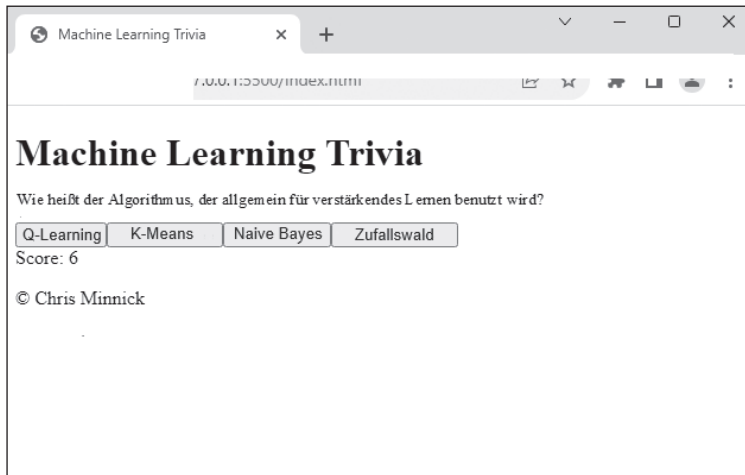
Machine Learning Trivia

7.0.0.1:5500/index.html

# Machine Learning Trivia

Wie heißt der Algorithmus, der allgemein für verstärkendes Lernen benutzt wird?

Q-Learning K-Means Naive Bayes Zufallswald

Score: 6

© Chris Minnick